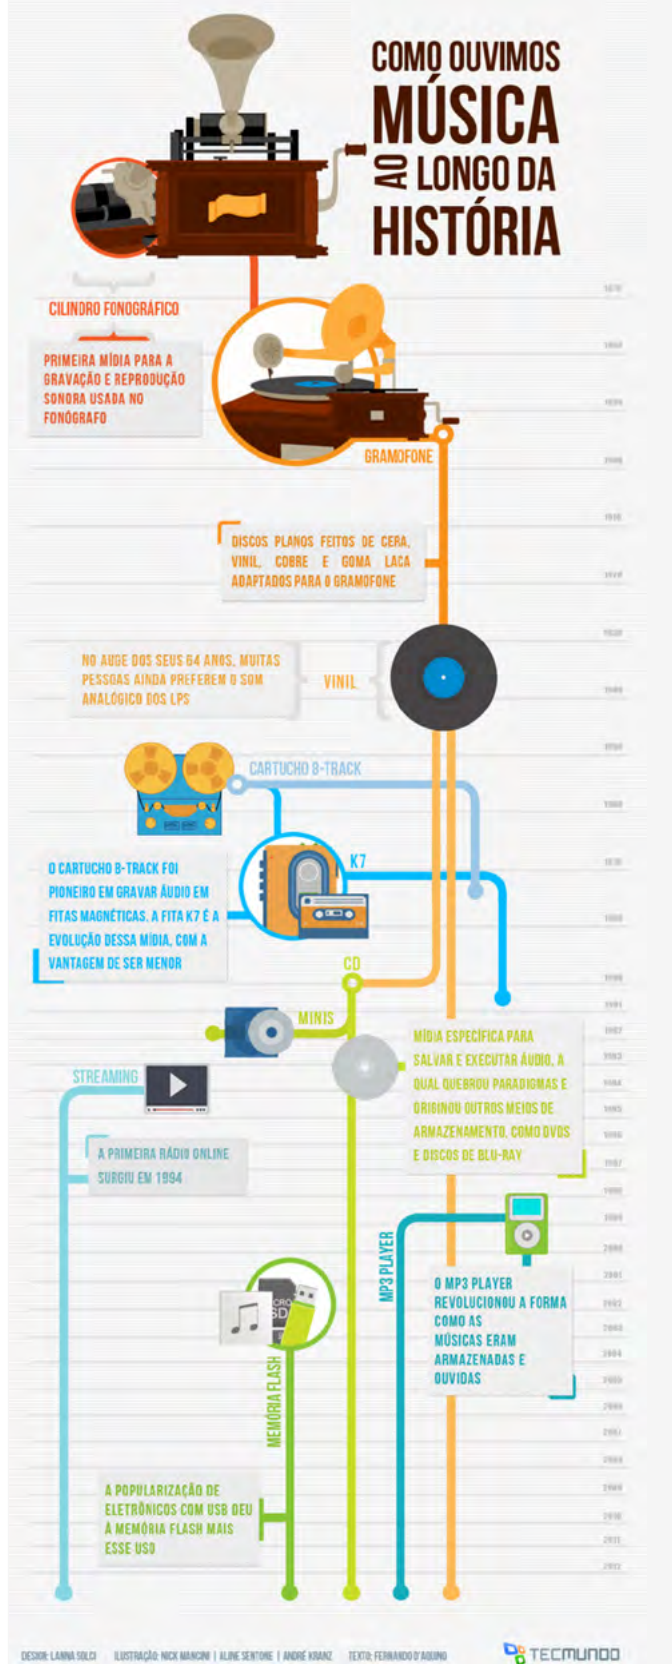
COMO OUVIMOS MÚSICA AO LONGO DA HISTÓRIA

CILINDRO FONOGRÁFICO

PRIMEIRA MÍDIA PARA A GRAVAÇÃO E REPRODUÇÃO SONORA USADA NO FONÓGRAFO

GRAMOFONE

DISCOS PLANOS FEITOS DE CERA, VINIL, COBRE E GOMA LACA ADAPTADOS PARA O GRAMOFONE

NO AUGE DOS SEUS 64 ANOS, MUITAS PESSOAS AINDA PREFEREM O SOM ANALÓGICO DOS LPS

VINIL

CARTUCHO 8-TRACK

K7

O CARTUCHO 8-TRACK FOI PIONEIRO EM GRAVAR ÁUDIO EM FITAS MAGNÉTICAS. A FITA K7 É A EVOLUÇÃO DESSA MÍDIA, COM A VANTAGEM DE SER MENOR

CD

MINIS

MÍDIA ESPECÍFICA PARA SALVAR E EXECUTAR ÁUDIO, A QUAL QUEBROU PARADIGMAS E ORIGINOU OUTROS MEIOS DE ARMAZENAMENTO, COMO DVDS E DISCOS DE BLU-RAY

STREAMING

A PRIMEIRA RÁDIO ONLINE SURGIU EM 1994

MP3 PLAYER

O MP3 PLAYER REVOLUCIONOU A FORMA COMO AS MÚSICAS ERAM ARMAZENADAS E OUVIDAS

MEMÓRIA FLASH

A POPULARIZAÇÃO DE ELETRÔNICOS COM USB DEU À MEMÓRIA FLASH MAIS ESSE USO

DESIGN: LANNA SOLCI ILUSTRAÇÃO: NICK MANCINI | ALINE SENTONE | ANDRÉ KRANZ TEXTO: FERNANDO D'AQUINO

TECMUNDO